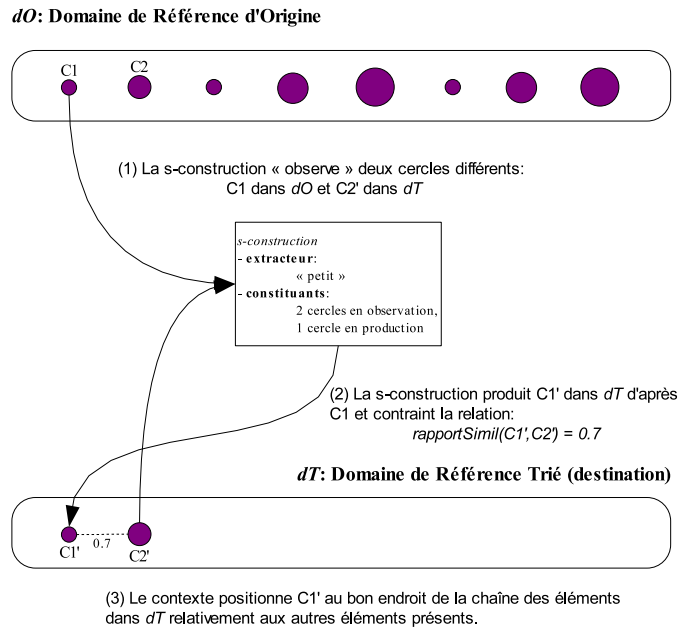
*dO*: Domaine de Référence d'Origine

C1

C2

(1) La s-construction « observe » deux cercles différents: C1 dans *dO* et C2' dans *dT*

*s-construction*
- **extracteur**:
« petit »
- **constituants**:
2 cercles en observation,
1 cercle en production

(2) La s-construction produit C1' dans *dT* d'après C1 et contraint la relation:
*rapportSimil(C1',C2') = 0.7*

*dT*: Domaine de Référence Trié (destination)

C1'

0.7

C2'

(3) Le contexte positionne C1' au bon endroit de la chaîne des éléments dans *dT* relativement aux autres éléments présents.